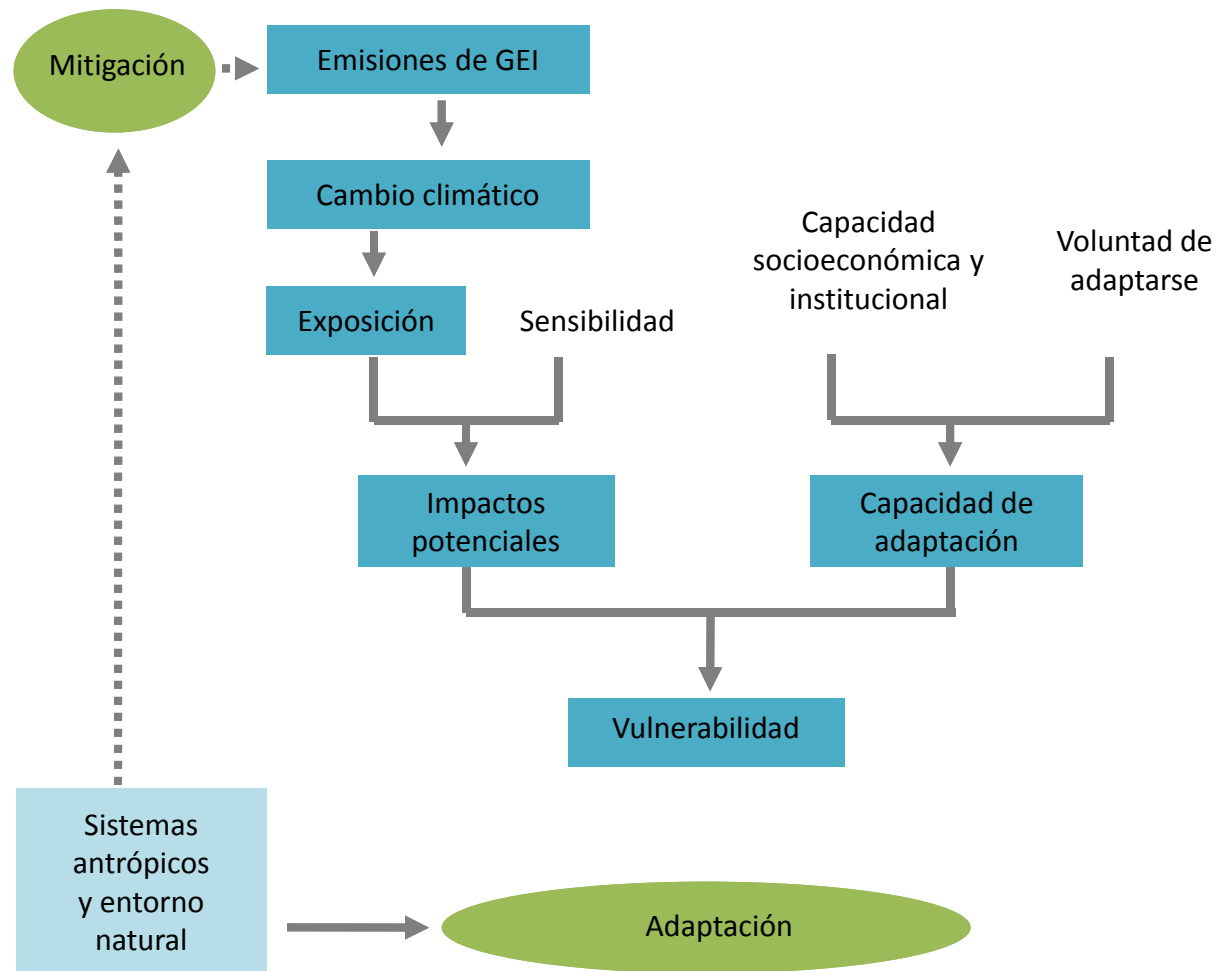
Mitigación

Emisiones de GEI

Cambio climático

Capacidad socioeconómica y institucional

Voluntad de adaptarse

Exposición

Sensibilidad

Impactos potenciales

Capacidad de adaptación

Vulnerabilidad

Sistemas antrópicos y entorno natural

Adaptación